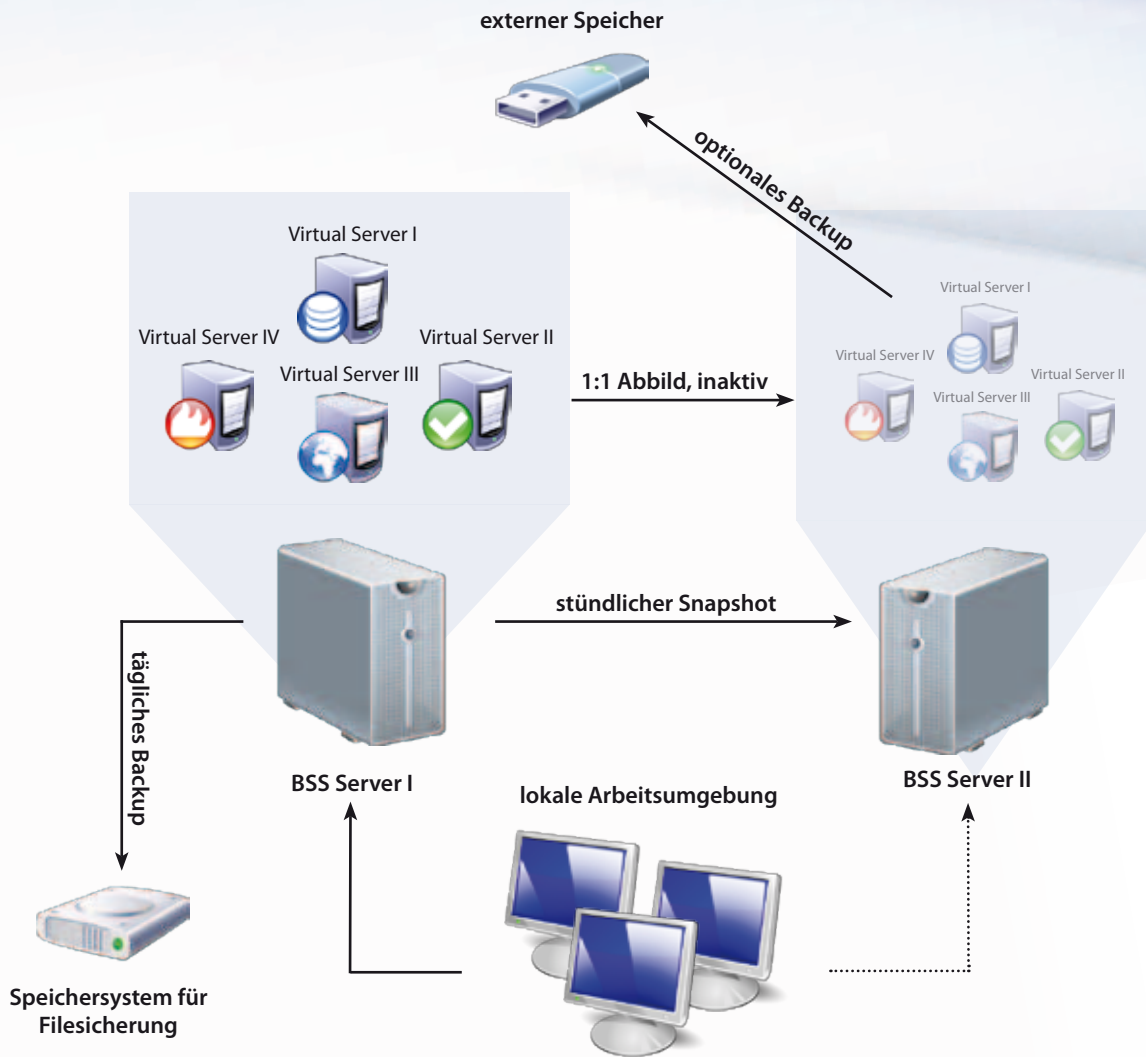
externer Speicher

optionales Backup

Virtual Server I

Virtual Server IV

Virtual Server II

Virtual Server III

1:1 Abbild, inaktiv

Virtual Server I

Virtual Server IV

Virtual Server II

Virtual Server III

stündlicher Snapshot

tägliches Backup

BSS Server I

lokale Arbeitsumgebung

BSS Server II

Speichersystem für Filesicherung